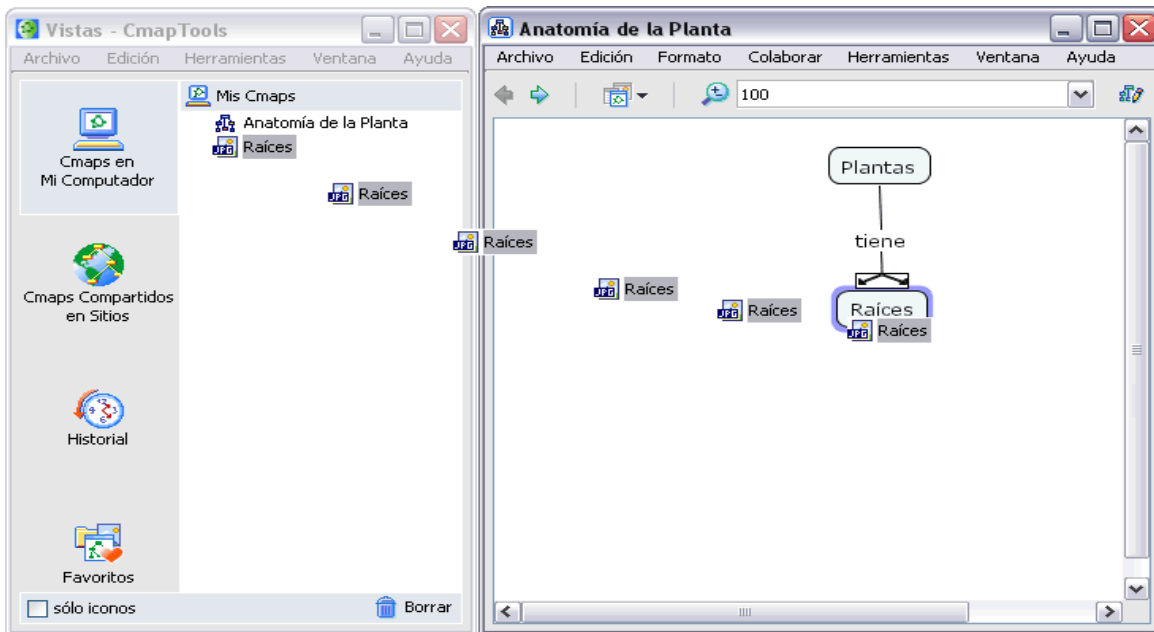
Vistas - CmapTools

Archivo Edición Herramientas Ventana Ayuda

Cmaps en Mi Computador

Cmaps Compartidos en Sitios

Historial

Favoritos

sólo iconos

Borrar

Mis Cmaps

Anatomía de la Planta

Raíces

Raíces

Raíces

Anatomía de la Planta

Archivo Edición Formato Colaborar Herramientas Ventana Ayuda

100

Plantas

tiene

Raíces

Raíces

Raíces

Raíces